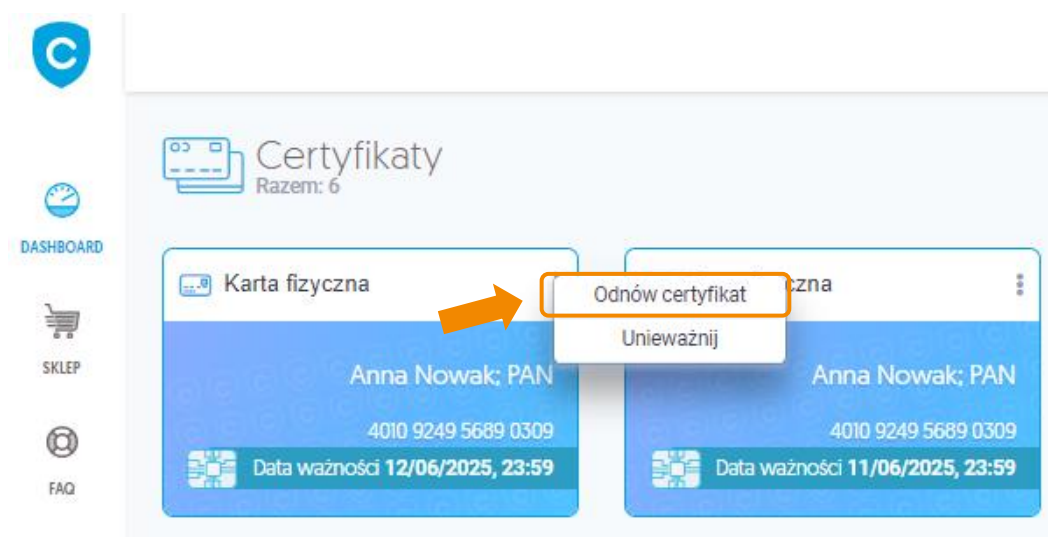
DASHBOARD

SKLEP

FAQ

Certyfikaty
Razem: 6

Karta fizyczna

Odnów certyfikat

Unieważnij

Anna Nowak; PAN

4010 9249 5689 0309

Data ważności 12/06/2025, 23:59

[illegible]czna

Anna Nowak; PAN

4010 9249 5689 0309

Data ważności 11/06/2025, 23:59